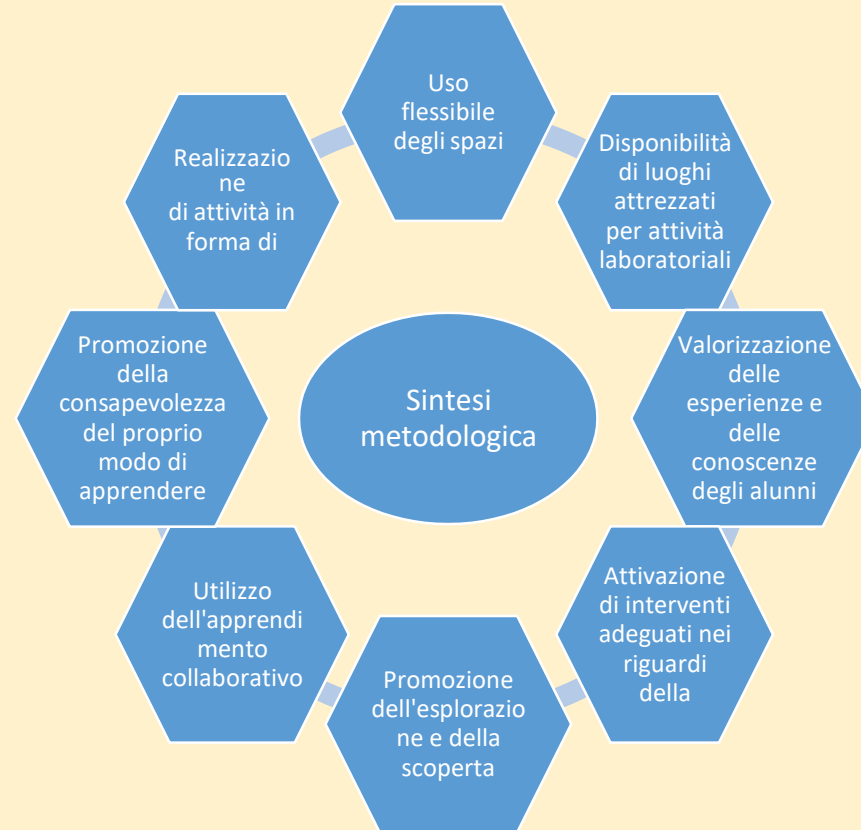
Sintesi metodologica

Uso flessibile degli spazi

Disponibilità di luoghi attrezzati per attività laboratoriali

Valorizzazione delle esperienze e delle conoscenze degli alunni

Attivazione di interventi adeguati nei riguardi della

Promozione dell'esplorazione e della scoperta

Utilizzo dell'apprendimento collaborativo

Promozione della consapevolezza del proprio modo di apprendere

Realizzazione di attività in forma di